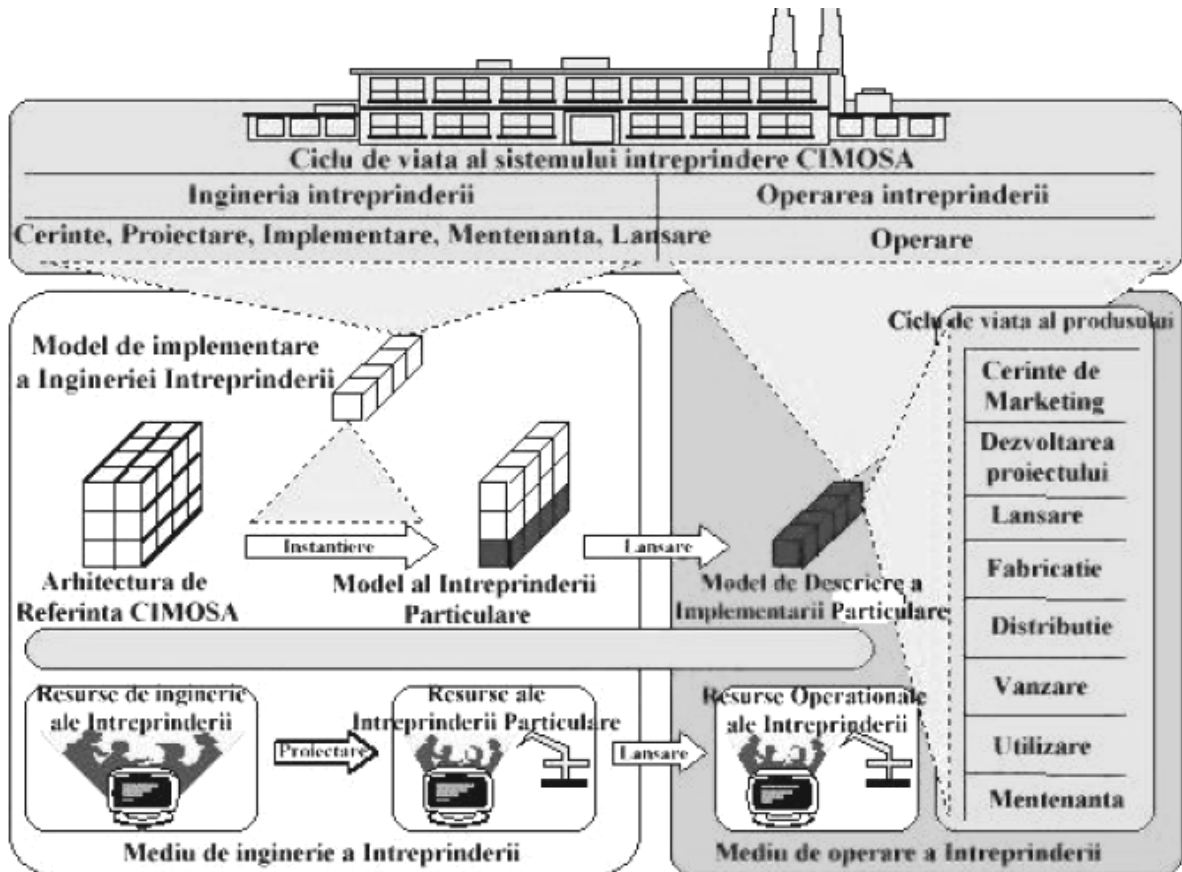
Ciclu de viata al sistemului intreprindere CIMOSA

Ingineria intreprinderii

Operarea intreprinderii

Cerinte, Proiectare, Implementare, Mentenanta, Lansare

Operare

Model de implementare a Ingineriei Intreprinderii

Ciclu de viata al produsului

Cerinte de Marketing

Dezvoltarea proiectului

Lansare

Fabricatie

Distributie

Vanzare

Utilizare

Mentenanta

Instantiere

Lansare

Arhitectura de Referinta CIMOSA

Model al Intreprinderii Particulare

Model de Descriere a Implementarii Particulare

Resurse de inginerie ale Intreprinderii

Proiectare

Resurse ale Intreprinderii Particulare

Lansare

Resurse Operationale ale Intreprinderii

Mediu de inginerie a Intreprinderii

Mediu de operare a Intreprinderii